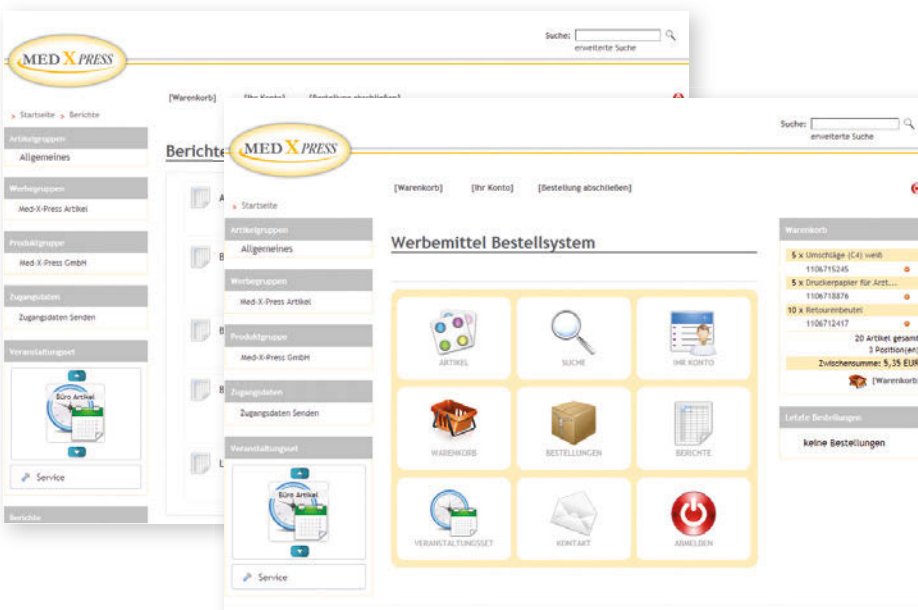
MED X PRESS

Suche:
erweiterte Suche

[Warenkorb] [Ihr Konto] [Bestellung abschließen]

Startseite > Berichte

Artikelgruppen
Allgemeines

Werbegruppen
Med-X-Press Artikel

Produktgruppe
Med-X-Press GmbH

Zugangsdaten
Zugangsdaten Senden

Veranstaltungsset
Büro Artikel

Service

Berichte

Berichte

MED X PRESS

Suche:
erweiterte Suche

[Warenkorb] [Ihr Konto] [Bestellung abschließen]

Startseite

Artikelgruppen
Allgemeines

Werbegruppen
Med-X-Press Artikel

Produktgruppe
Med-X-Press GmbH

Zugangsdaten
Zugangsdaten Senden

Veranstaltungsset
Büro Artikel

Service

Werbemittel Bestellsystem

ARTIKEL
SUCHE
IHR KONTO
WARENKORB
BESTELLUNGEN
BERICHTE
VERANSTALTUNGSSET
KONTAKT
ABMELDEN

Warenkorb
5 x Umschläge (C4) weiß
1106715245
5 x Druckerpapier für Arzt....
1106718876
10 x Retourenbeutel
1106712417
20 Artikel gesamt
3 Position(en)
Zwischensumme: 5,35 EUR
[Warenkorb]

Letzte Bestellungen
keine Bestellungen